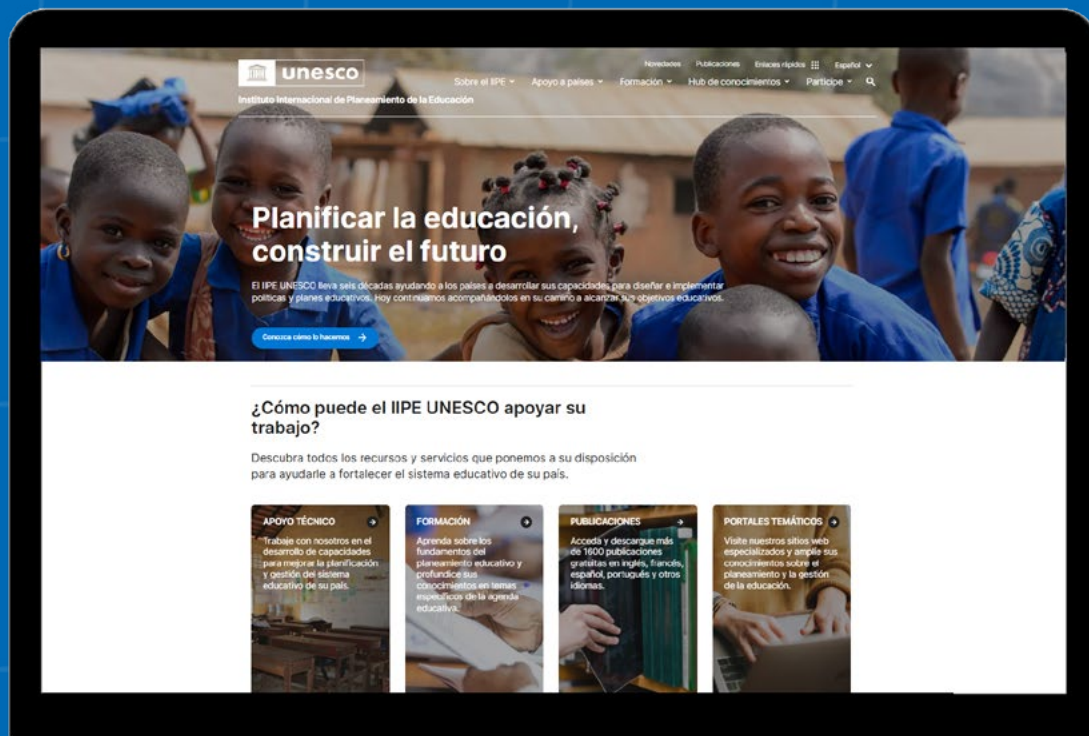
unesco
Instituto Internacional de Planeamiento de la Educación

Novedades Publicaciones Enlaces rápidos Español

Sobre el IIPE Apoyo a países Formación Hub de conocimientos Participe

Planificar la educación, construir el futuro

El IIPE UNESCO lleva seis décadas ayudando a los países a desarrollar sus capacidades para diseñar e implementar políticas y planes educativos. Hoy continuamos acompañándolos en su camino a alcanzar sus objetivos educativos.

Conozca cómo lo hacemos

¿Cómo puede el IIPE UNESCO apoyar su trabajo?

Descubra todos los recursos y servicios que ponemos a su disposición para ayudarle a fortalecer el sistema educativo de su país.

APOYO TÉCNICO
Trabaje con nosotros en el desarrollo de capacidades para mejorar la planificación y gestión del sistema educativo de su país.

FORMACIÓN
Aprenda sobre los fundamentos del planeamiento educativo y profundice sus conocimientos en temas específicos de la agenda educativa.

PUBLICACIONES
Acceda y descargue más de 1600 publicaciones gratuitas en inglés, francés, español, portugués y otros idiomas.

PORTALES TEMÁTICOS
Visite nuestros sitios web especializados y amplíe sus conocimientos sobre el planeamiento y la gestión de la educación.